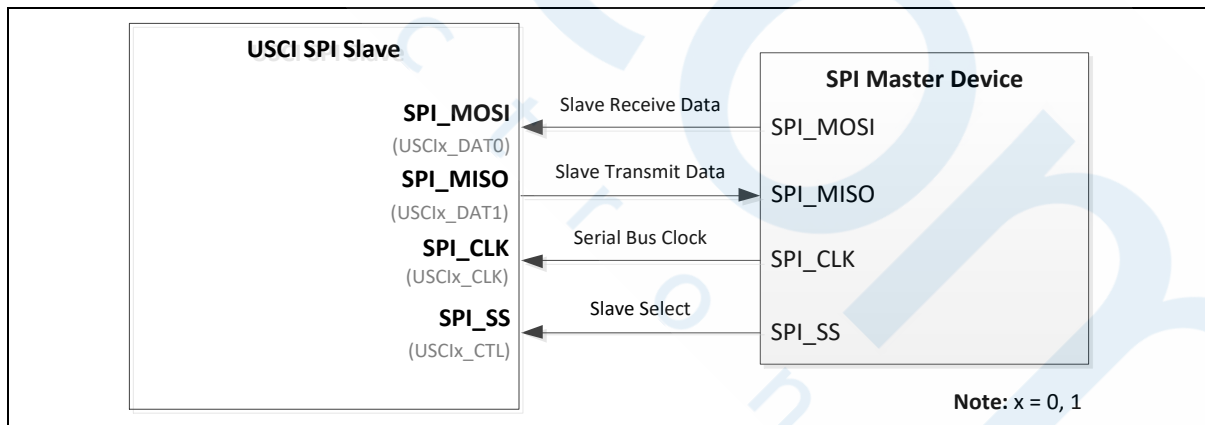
USCI SPI Slave

SPI_MOSI
(USCIx_DAT0)
SPI_MISO
(USCIx_DAT1)
SPI_CLK
(USCIx_CLK)
SPI_SS
(USCIx_CTL)

Slave Receive Data
Slave Transmit Data
Serial Bus Clock
Slave Select

SPI Master Device
SPI_MOSI
SPI_MISO
SPI_CLK
SPI_SS

Note: x = 0, 1